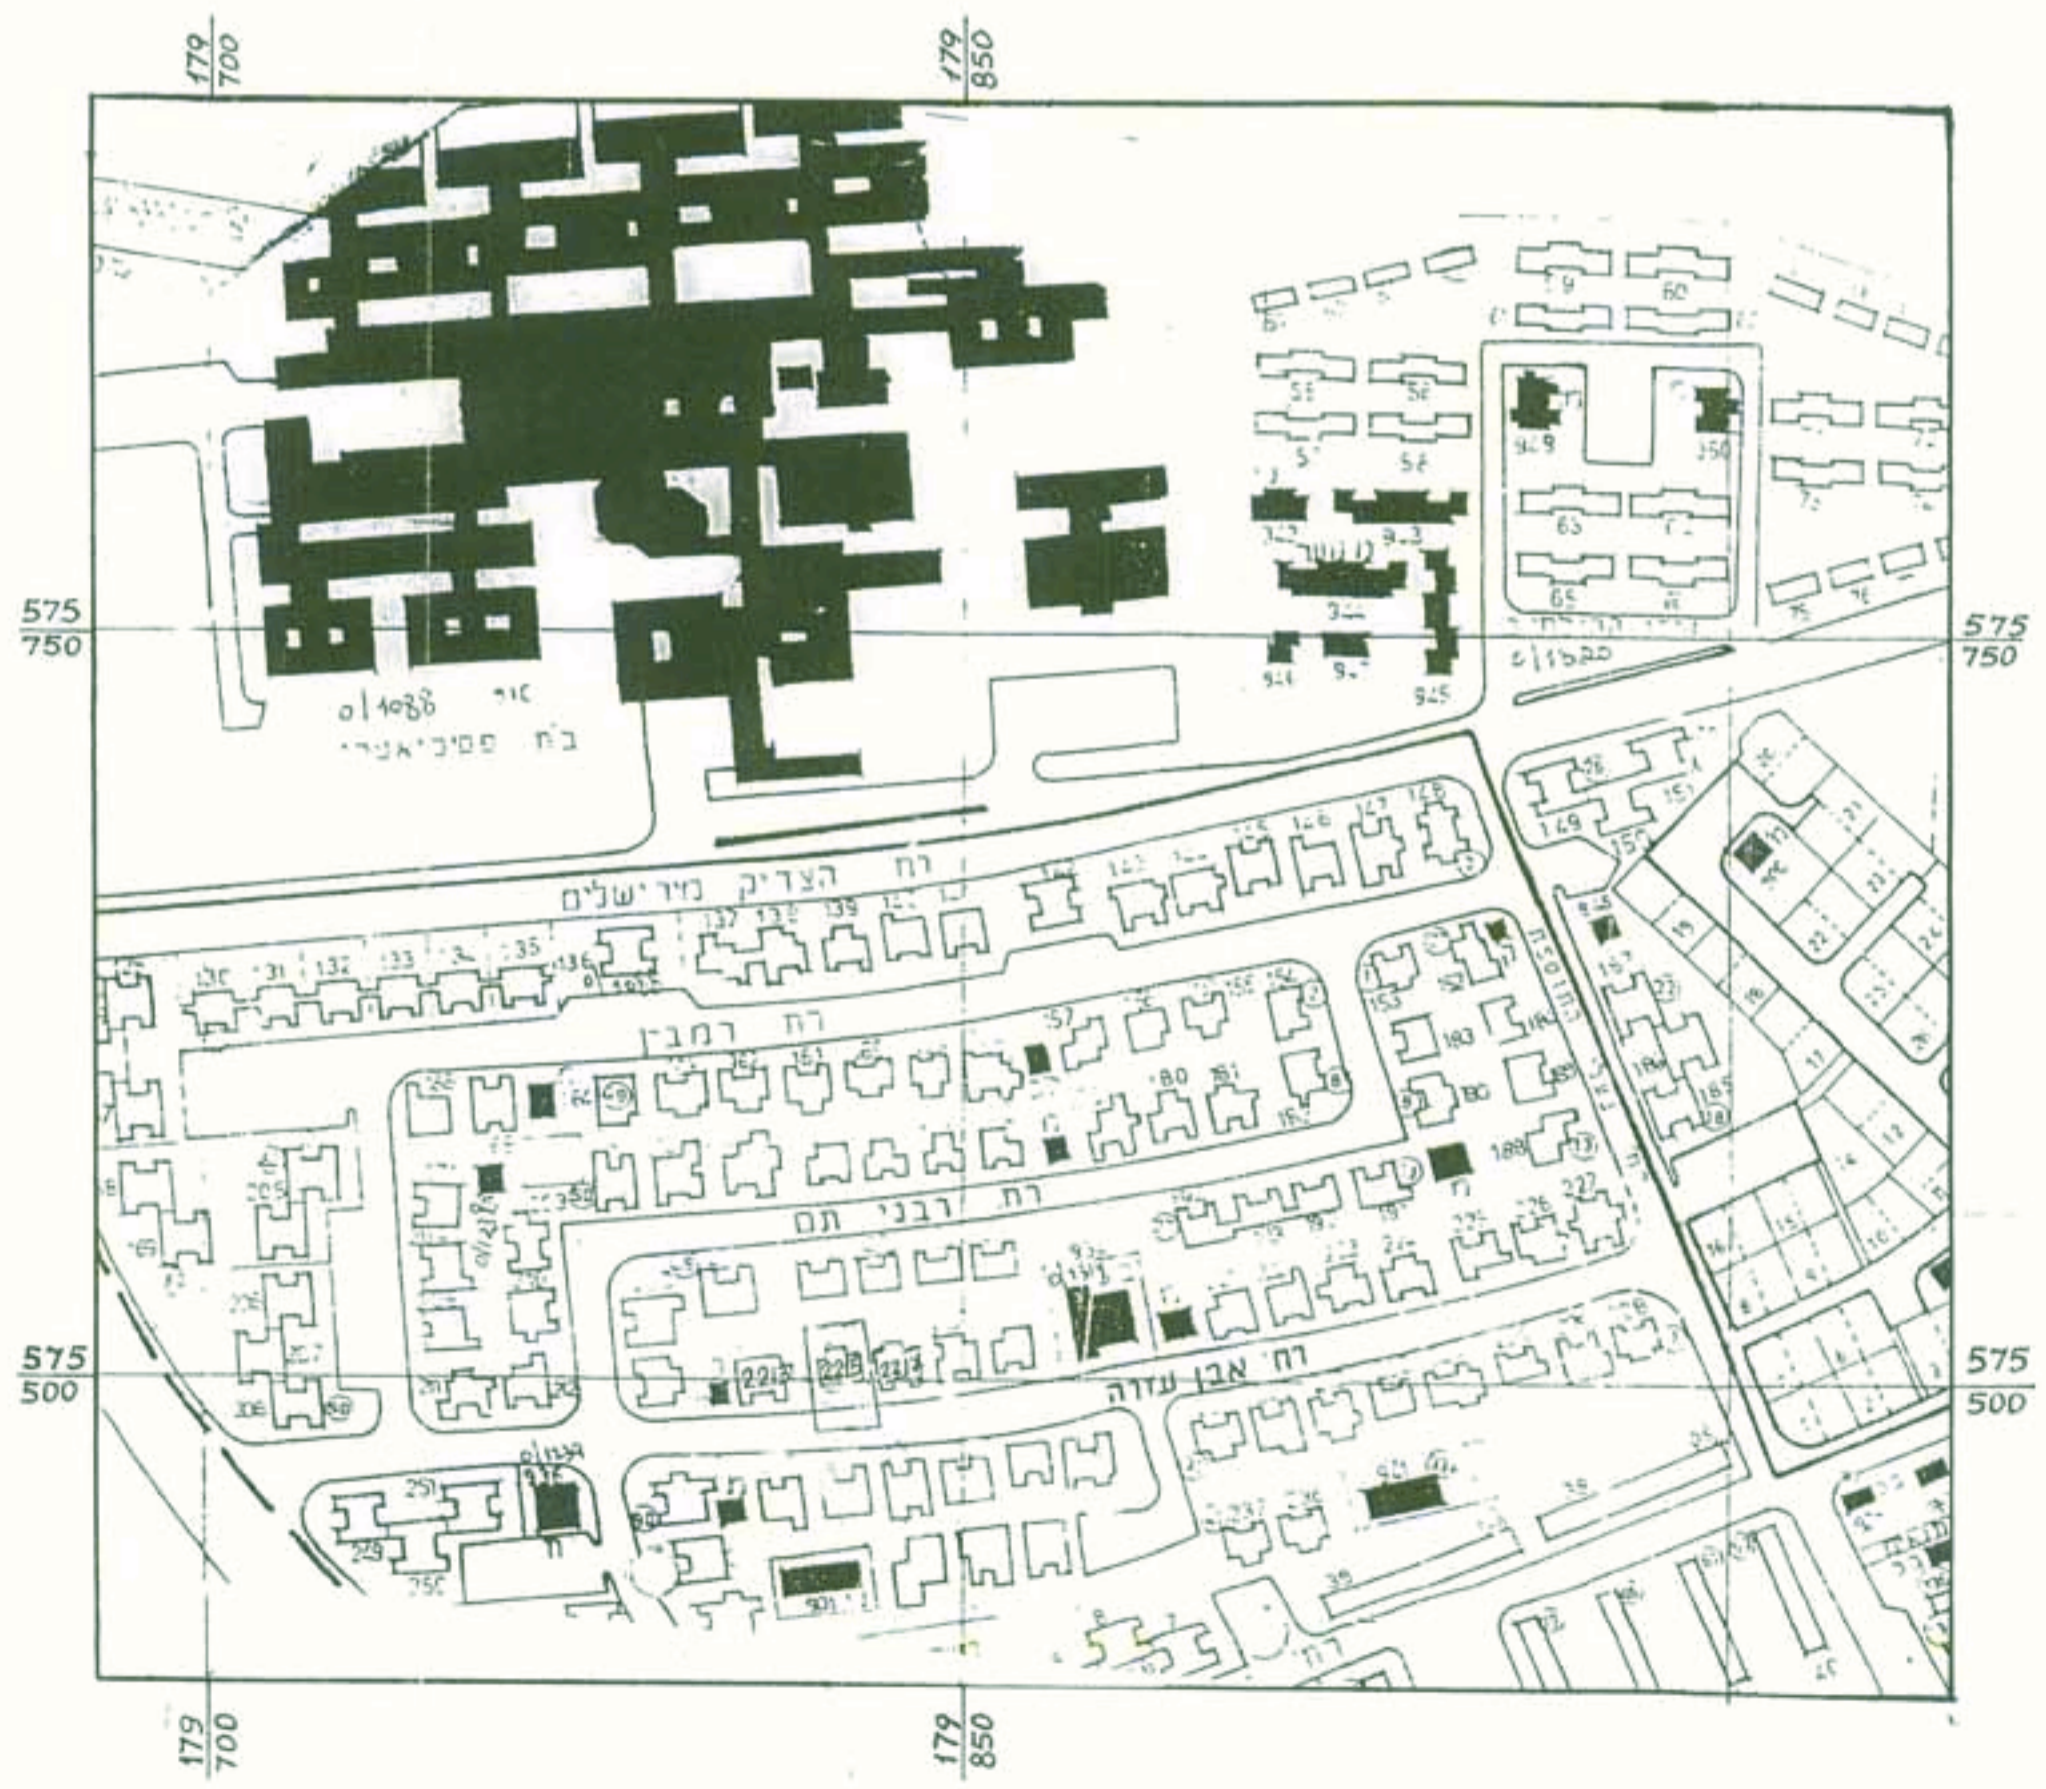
$\frac{179}{700}$

$\frac{179}{850}$

$\frac{575}{750}$

$\frac{575}{750}$

$\frac{575}{500}$

$\frac{575}{500}$

$\frac{179}{700}$

$\frac{179}{850}$

בית פסיכיאטרי

רח' הצדיק מירושלים

רח' רמב"ן

רח' רבני תם

רח' אבן עזרא

60

59

58

52

65

949

950

945

944

126

127

128

149

150

130

131

132

133

135

136

137

138

139

157

161

180

181

183

184

185

186

188

153

226

227

229

250

251

225

235

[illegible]